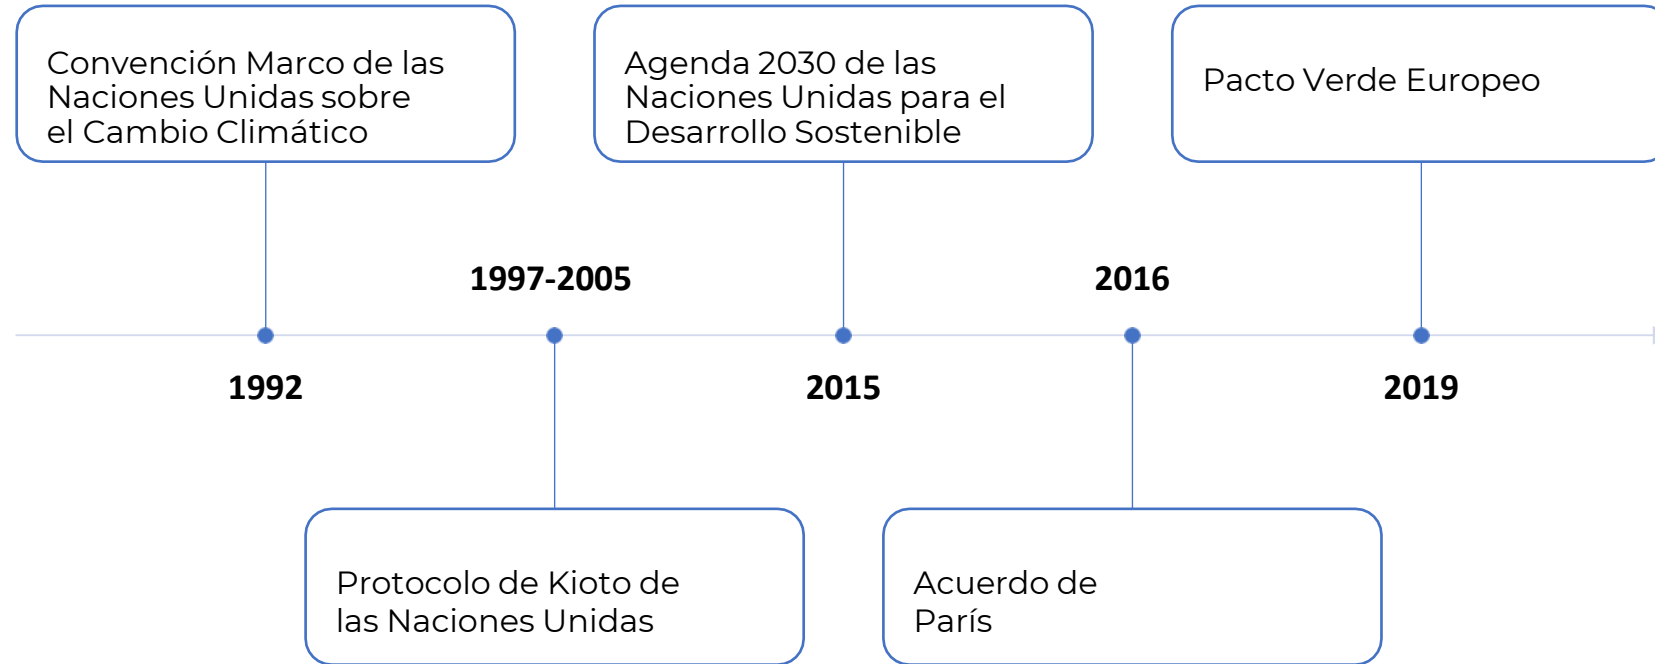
Convención Marco de las Naciones Unidas sobre el Cambio Climático

Agenda 2030 de las Naciones Unidas para el Desarrollo Sostenible

Pacto Verde Europeo

1997-2005

2016

1992

2015

2019

Protocolo de Kioto de las Naciones Unidas

Acuerdo de París